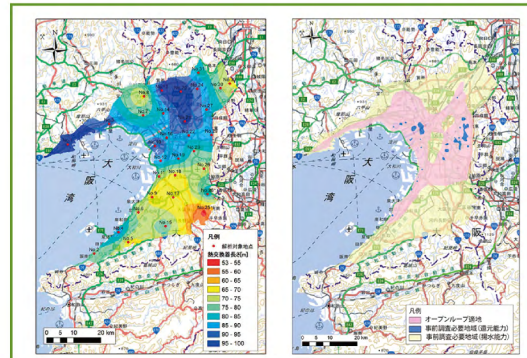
大
阪
湾

凡例
解析対象地点
熱交換器長[m]
53 - 55
55 - 60
60 - 65
65 - 70
70 - 75
75 - 80
80 - 85
85 - 90
90 - 95
95 - 100

0 5 10 20 km

大
阪
湾

凡例
オープンループ適地
事前調査必要地域(還元能力)
事前調査必要地域(揚水能力)

0 5 10 20 km